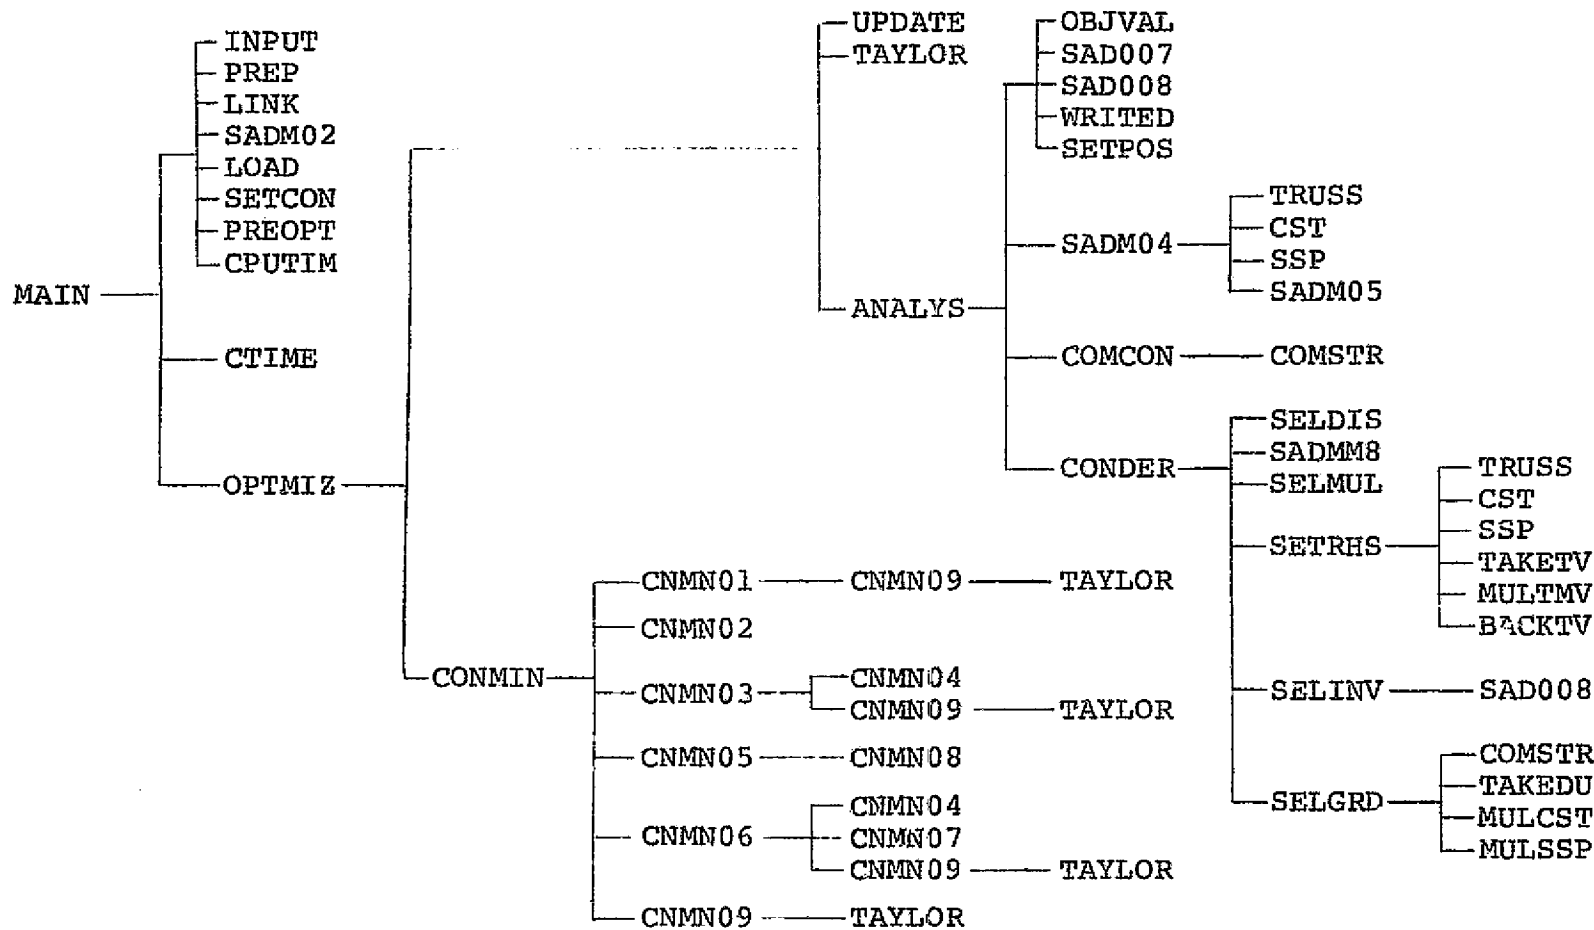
MAIN
INPUT
PREP
LINK
SADM02
LOAD
SETCON
PREOPT
CPUTIM
CTIME
OPTMIZ
UPDATE
TAYLOR
ANALYS
OBJVAL
SAD007
SAD008
WRITED
SETPOS
SADM04
TRUSS
CST
SSP
SADM05
COMCON
COMSTR
CONDER
SELDIS
SADMM8
SELMUL
SETRHS
TRUSS
CST
SSP
TAKETV
MULTMV
BACKTV
SELINV
SAD008
SELGRD
COMSTR
TAKEDU
MULCST
MULSSP
CONMIN
CNMN01
CNMN09
TAYLOR
CNMN02
CNMN03
CNMN04
CNMN09
TAYLOR
CNMN05
CNMN08
CNMN06
CNMN04
CNMN07
CNMN09
TAYLOR
CNMN09
TAYLOR